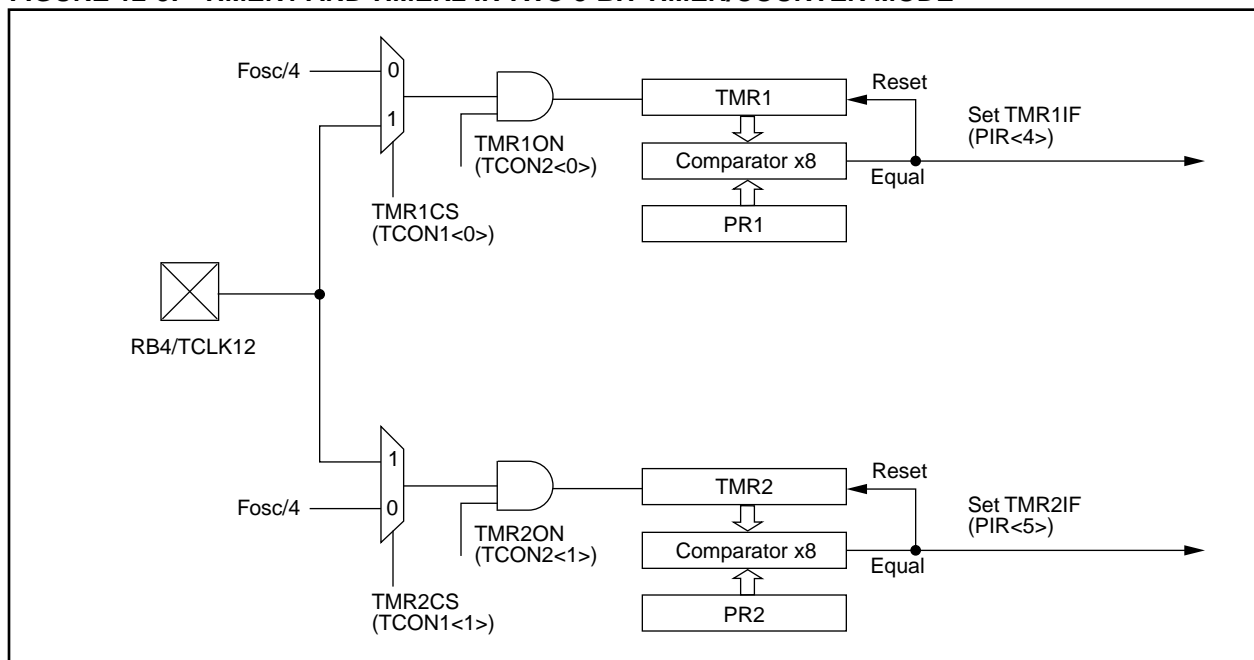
FIGURE 12-3: TMR1 AND TMR2 IN TWO 8-BIT TIMER/COUNTER MODE

Fosc/4
0
1
TMR1ON
(TCON2<0>)
TMR1
Reset
Set TMR1IF
(PIR<4>)
Comparator x8
Equal
PR1
TMR1CS
(TCON1<0>)

RB4/TCLK12

1
Fosc/4
0
TMR2ON
(TCON2<1>)
TMR2
Reset
Set TMR2IF
(PIR<5>)
Comparator x8
Equal
PR2
TMR2CS
(TCON1<1>)